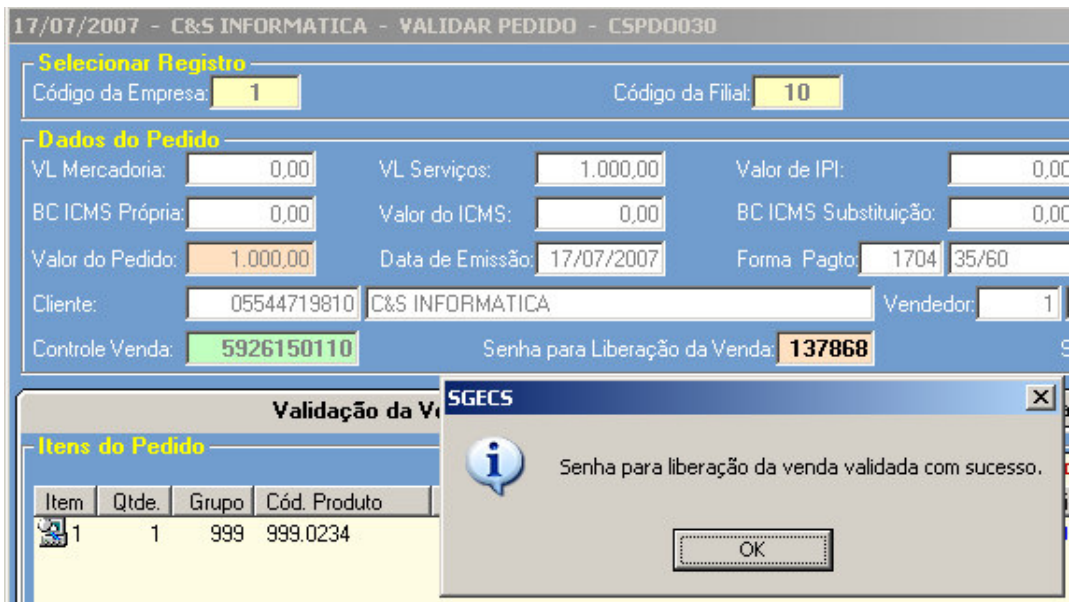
17/07/2007 - C&S INFORMATICA - VALIDAR PEDIDO - CSPD0030

Selecionar Registro
Código da Empresa: 1
Código da Filial: 10

Dados do Pedido
VL Mercadoria: 0,00
VL Serviços: 1.000,00
Valor de IPI: 0,00
BC ICMS Própria: 0,00
Valor do ICMS: 0,00
BC ICMS Substituição: 0,00
Valor do Pedido: 1.000,00
Data de Emissão: 17/07/2007
Forma Pagto: 1704 35/60
Cliente: 05544719810 C&S INFORMATICA
Vendedor: 1
Controle Venda: 5926150110
Senha para Liberação da Venda: 137868

Validação da Ve

Itens do Pedido

| Item | Qtde. | Grupo | Cód. Produto |
|---|---|---|---|
| 1 | 1 | 999 | 999.0234 |

SGECS
Senha para liberação da venda validada com sucesso.
OK